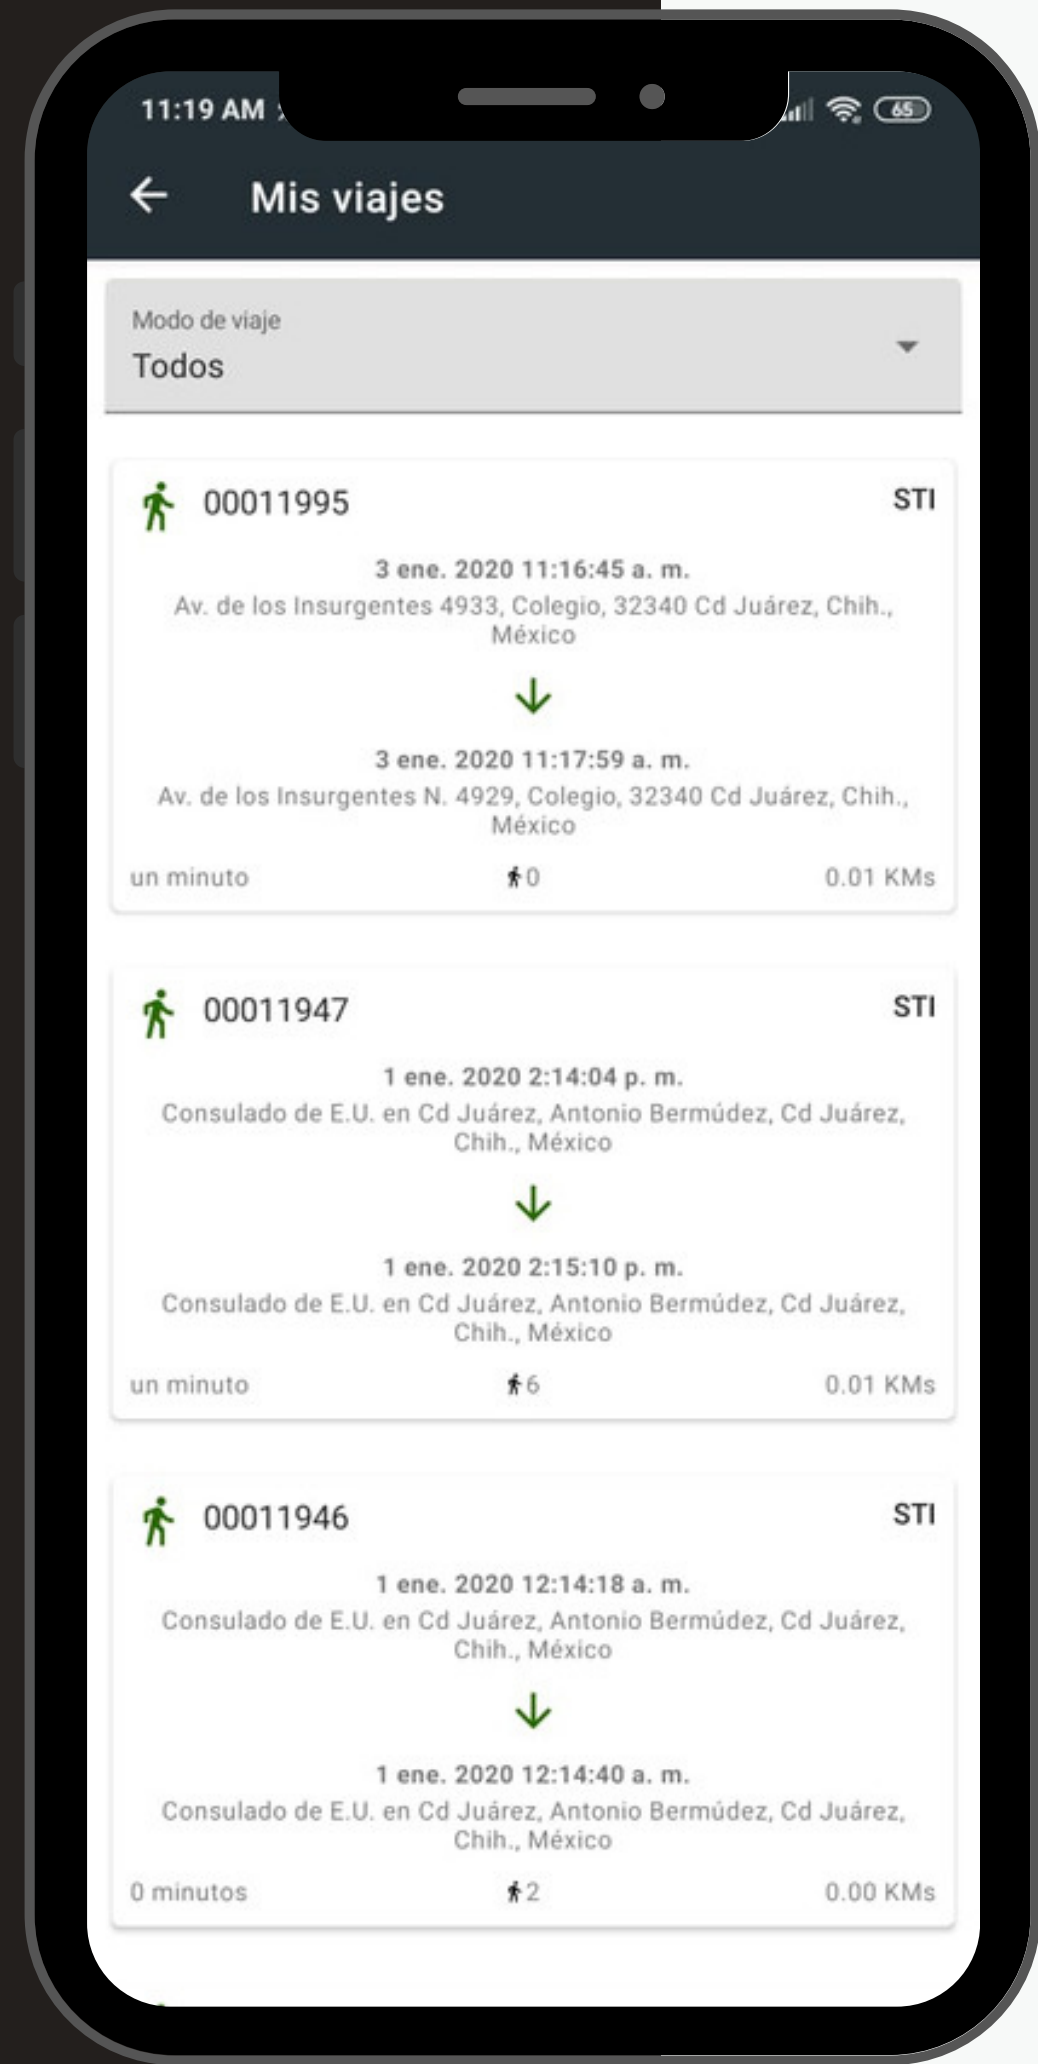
11:19 AM

65

Mis viajes

Modo de viaje
Todos

00011995
STI

3 ene. 2020 11:16:45 a. m.
Av. de los Insurgentes 4933, Colegio, 32340 Cd Juárez, Chih., México

3 ene. 2020 11:17:59 a. m.
Av. de los Insurgentes N. 4929, Colegio, 32340 Cd Juárez, Chih., México

un minuto
0
0.01 KMs

00011947
STI

1 ene. 2020 2:14:04 p. m.
Consulado de E.U. en Cd Juárez, Antonio Bermúdez, Cd Juárez, Chih., México

1 ene. 2020 2:15:10 p. m.
Consulado de E.U. en Cd Juárez, Antonio Bermúdez, Cd Juárez, Chih., México

un minuto
6
0.01 KMs

00011946
STI

1 ene. 2020 12:14:18 a. m.
Consulado de E.U. en Cd Juárez, Antonio Bermúdez, Cd Juárez, Chih., México

1 ene. 2020 12:14:40 a. m.
Consulado de E.U. en Cd Juárez, Antonio Bermúdez, Cd Juárez, Chih., México

0 minutos
2
0.00 KMs